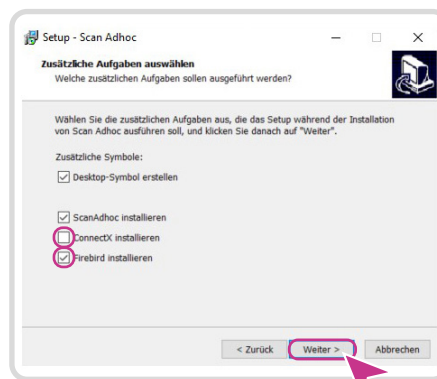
Setup - Scan Adhoc

Zusätzliche Aufgaben auswählen
Welche zusätzlichen Aufgaben sollen ausgeführt werden?

Wählen Sie die zusätzlichen Aufgaben aus, die das Setup während der Installation von Scan Adhoc ausführen soll, und klicken Sie danach auf "Weiter".

Zusätzliche Symbole:

Desktop-Symbol erstellen

ScanAdhoc installieren

ConnectX installieren

Firebird installieren

< Zurück
Weiter >
Abbrechen